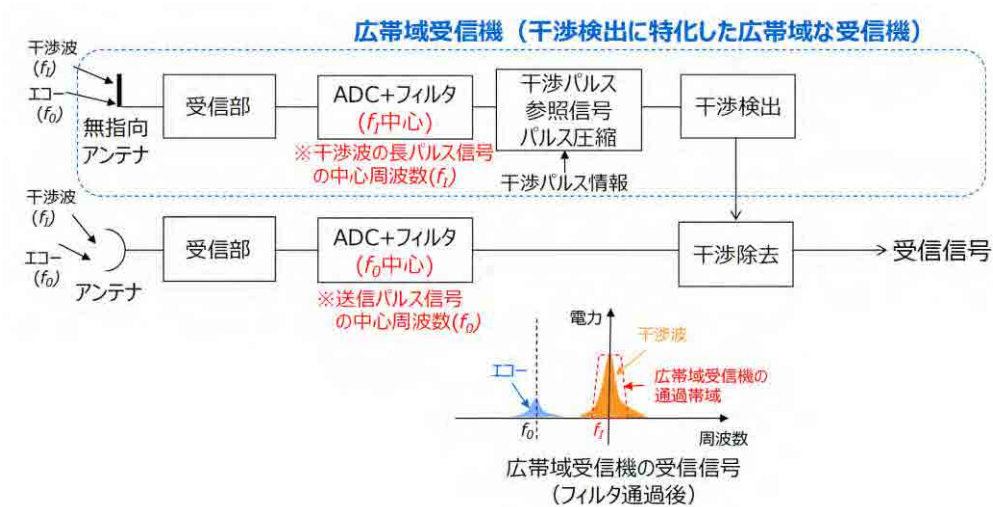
広帯域受信機（干渉検出に特化した広帯域な受信機）

干渉波
($f_I$)
エコー
($f_0$)
無指向
アンテナ

受信部

ADC+フィルタ
($f_I$中心)

※干渉波の長パルス信号の中心周波数($f_I$)

干渉パルス
参照信号
パルス圧縮

干渉パルス情報

干渉検出

干渉波
($f_I$)
エコー
($f_0$)
アンテナ

受信部

ADC+フィルタ
($f_0$中心)

※送信パルス信号の中心周波数($f_0$)

干渉除去

受信信号

電力

干渉波

エコー

広帯域受信機の通過帯域

$f_0$
$f_I$
周波数

広帯域受信機の受信信号
（フィルタ通過後）